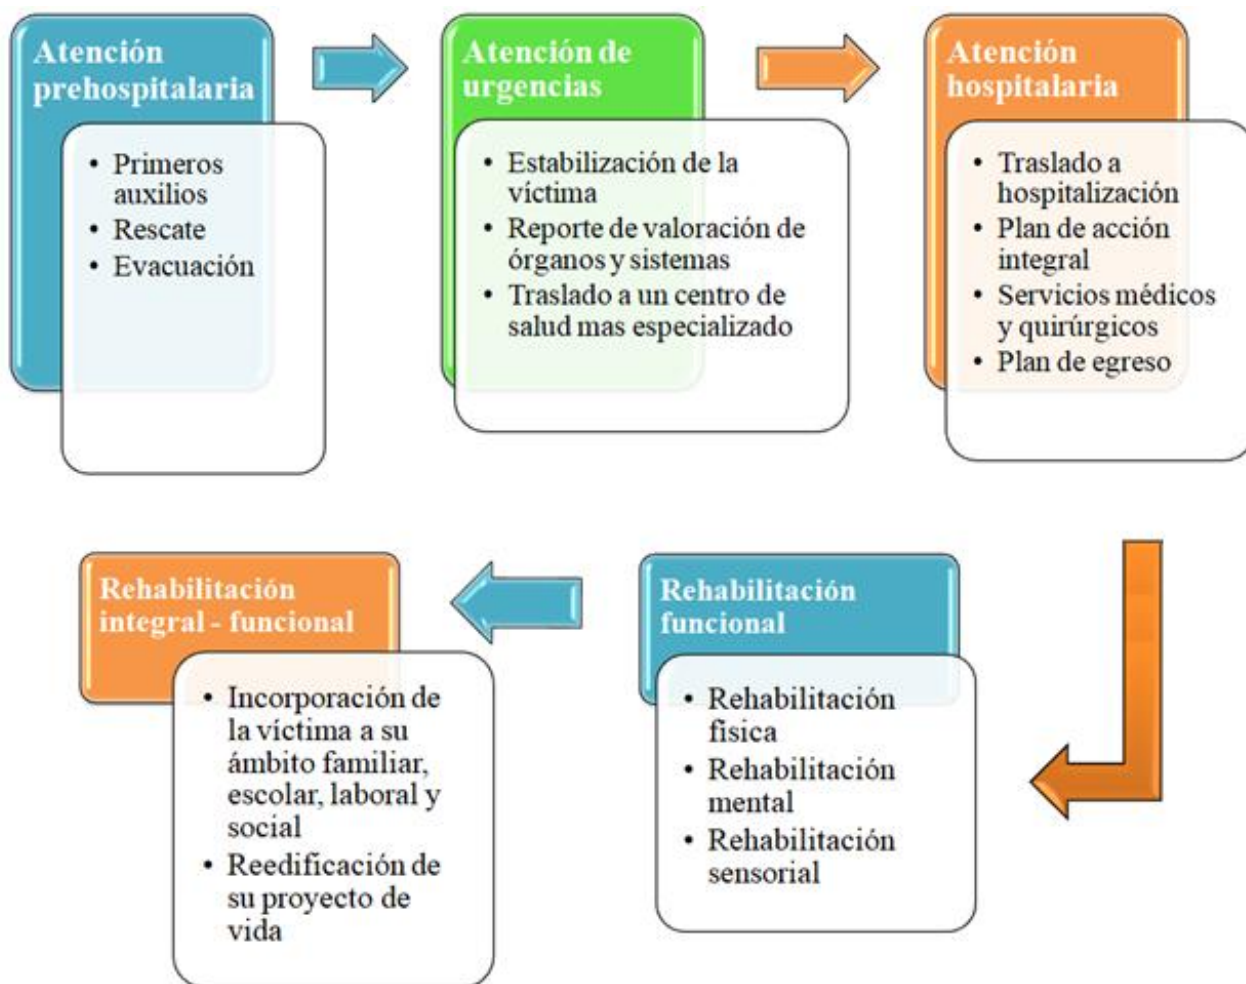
Atención prehospitalaria

- Primeros auxilios
- Rescate
- Evacuación

Atención de urgencias

- Estabilización de la víctima
- Reporte de valoración de órganos y sistemas
- Traslado a un centro de salud mas especializado

Atención hospitalaria

- Traslado a hospitalización
- Plan de acción integral
- Servicios médicos y quirúrgicos
- Plan de egreso

Rehabilitación funcional

- Rehabilitación fisica
- Rehabilitación mental
- Rehabilitación sensorial

Rehabilitación integral - funcional

- Incorporación de la víctima a su ámbito familiar, escolar, laboral y social
- Reedificación de su proyecto de vida